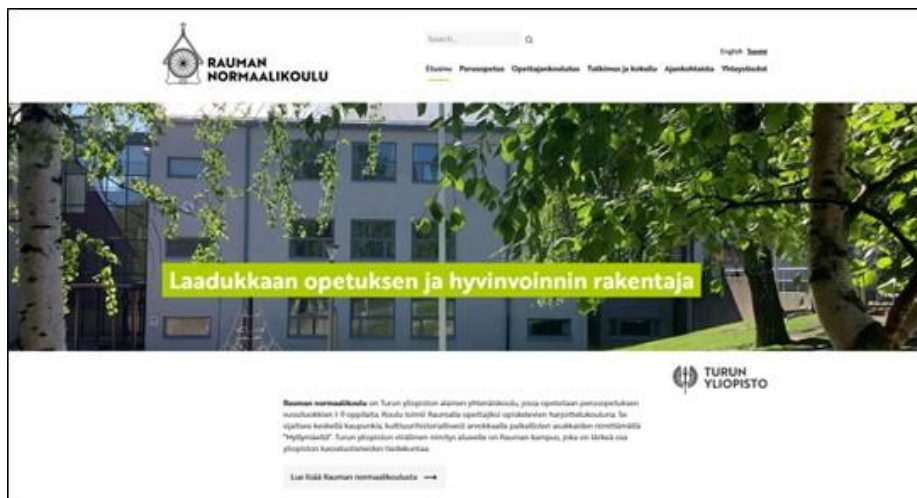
RAUMAN NORMAALIKOULU

Search... 

English Suomi

Etusivu Perusopetus Opettajankoulutus Tutkimus ja kokeilu Ajankohtaista Yhteystiedot

Laadukkaan opetuksen ja hyvinvoinnin rakentaja

TURUN YLIOPISTO

Rauman normaalikoulu on Turun yliopiston alainen yhtenäiskoulu, jossa opetetaan perusopetuksen vuosiluokkien 1-9 oppilaita. Koulu toimii Raumalla opettajiksi opiskelevien harjoittelukouluna. Se sijaitsee keskellä kaupunkia, kulttuurihistoriallisesti arvokkaalla paikallisten asukkaiden nimittämällä "Hyllymäellä". Turun yliopiston virallinen nimityn alueelle on Rauman kampus, joka on tärkeä osa yliopiston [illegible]

Lue lisää Rauman normaalikoulusta ⟶